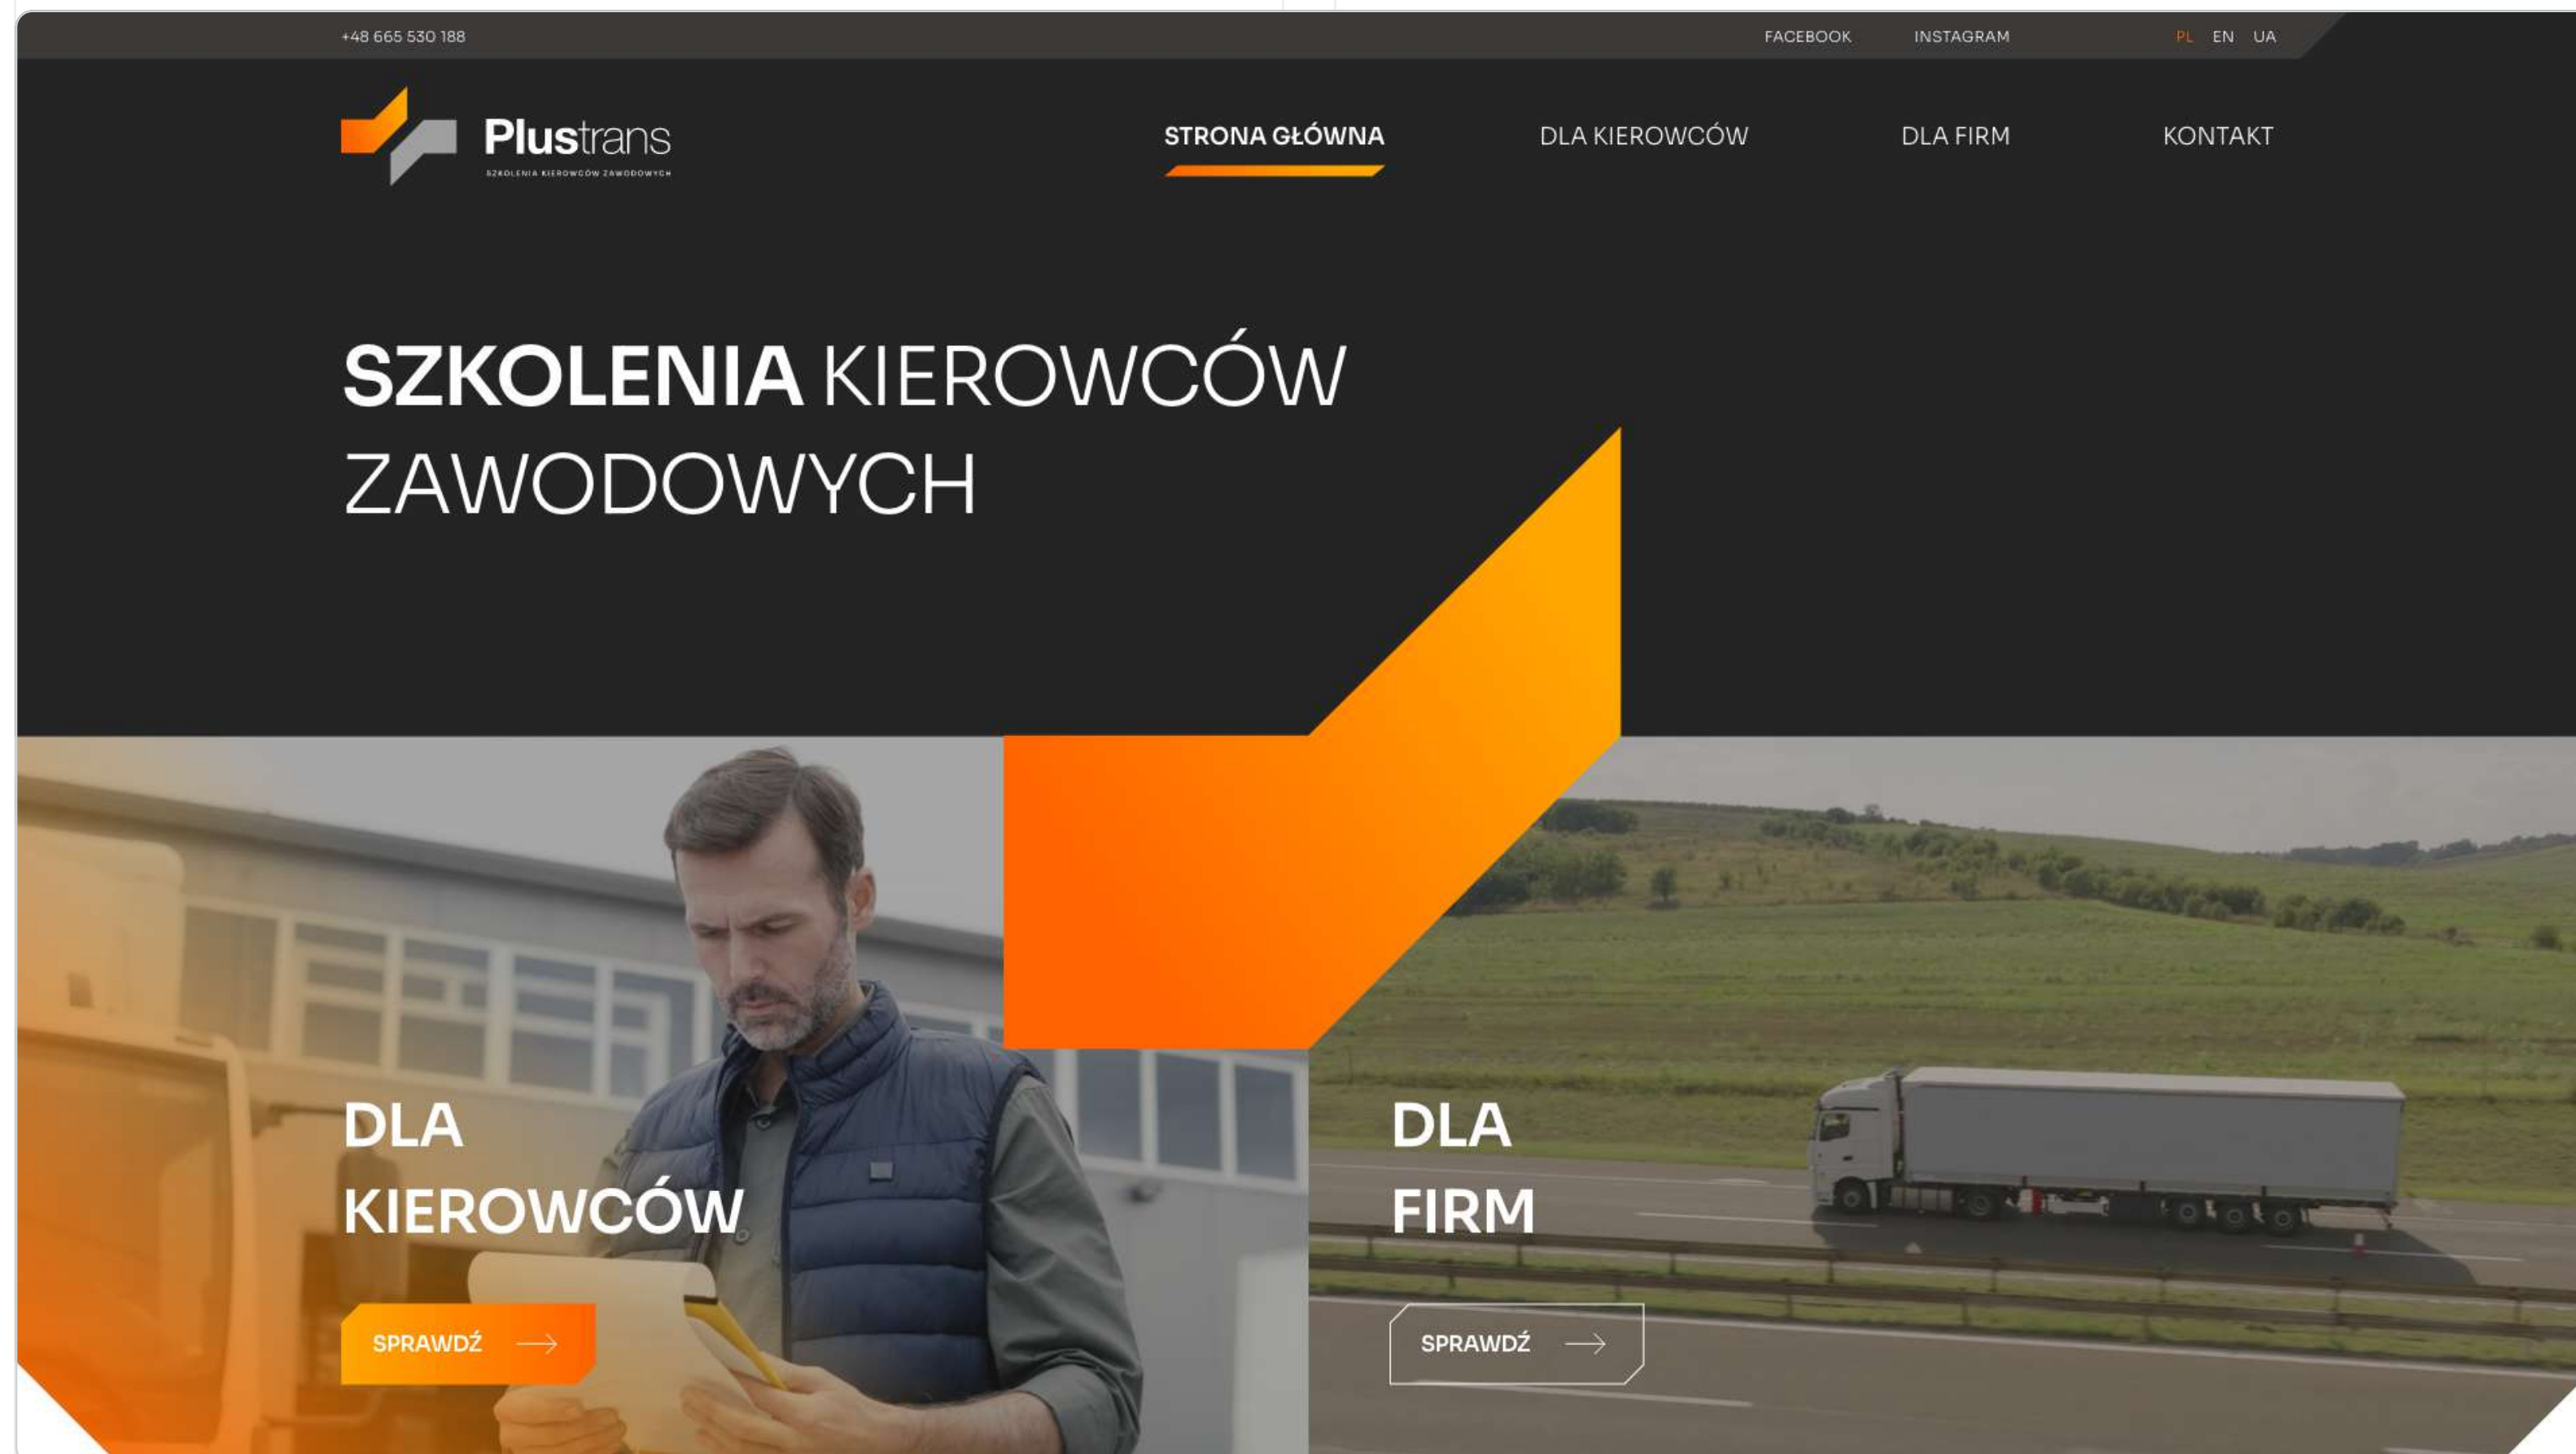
+48 665 530 188

FACEBOOK INSTAGRAM

PL EN UA

Plustrans
SZKOLENIA KIEROWCÓW ZAWODOWYCH

STRONA GŁÓWNA DLA KIEROWCÓW DLA FIRM KONTAKT

SZKOLENIA KIEROWCÓW ZAWODOWYCH

DLA KIEROWCÓW

SPRAWDŹ

DLA FIRM

SPRAWDŹ